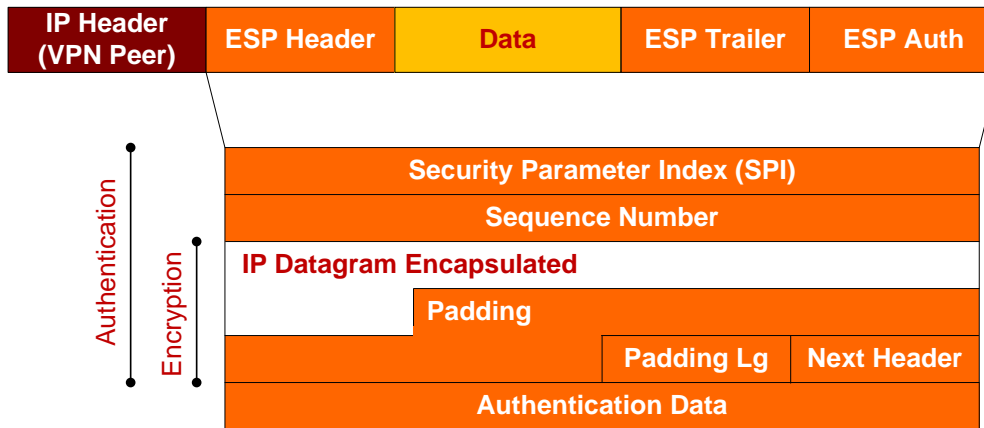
IP Header (VPN Peer)

ESP Header

Data

ESP Trailer

ESP Auth

Authentication

Encryption

Security Parameter Index (SPI)

Sequence Number

IP Datagram Encapsulated

Padding

Padding Lg

Next Header

Authentication Data